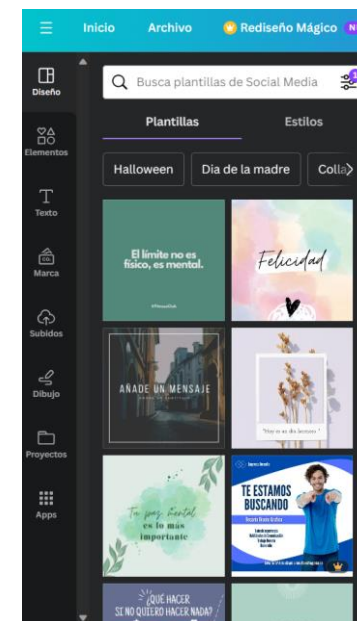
Inicio Archivo Rediseño Mágico

Diseño
Elementos
Texto
Marca
Subidos
Dibujo
Proyectos
Apps

Busca plantillas de Social Media

Plantillas Estilos

Halloween Dia de la madre Colla

El límite no es físico, es mental.

Felicidad

AÑADE UN MENSAJE

"Hoy es un día hermoso."

Tu paz mental es lo más importante

TE ESTAMOS BUSCANDO

¿QUÉ HACER SI NO QUIERO HACER NADA?